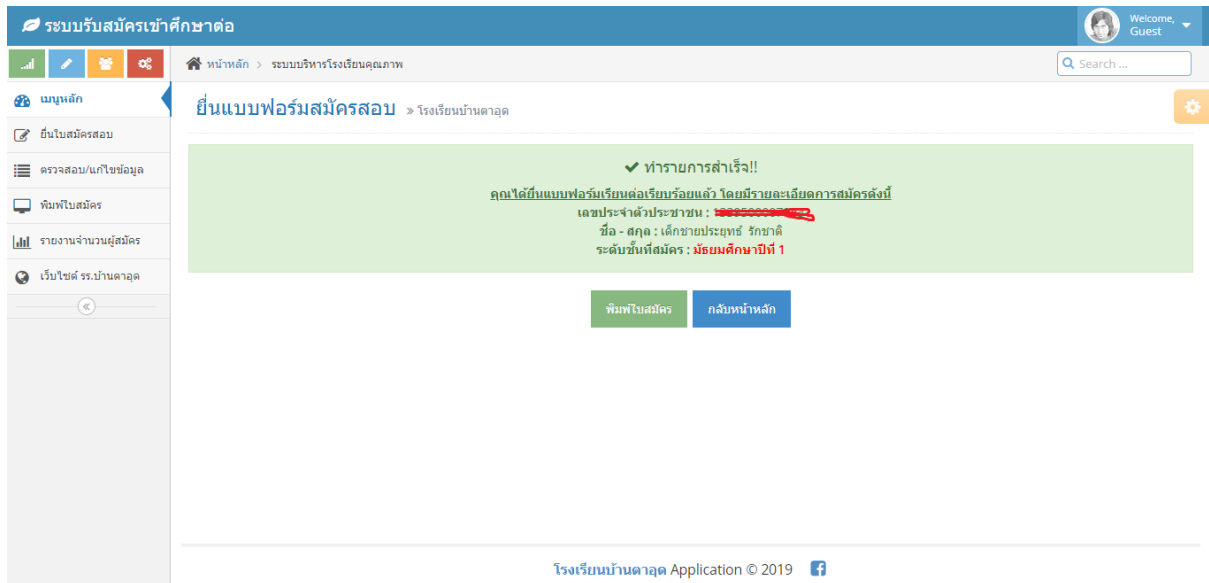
ระบบรับสมัครเข้าศึกษาต่อ

Welcome, Guest

หน้าหลัก > ระบบบริหารโรงเรียนคุณภาพ

Search ...

เมนูหลัก

ยื่นใบสมัครสอบ

ตรวจสอบ/แก้ไขข้อมูล

พิมพ์ใบสมัคร

รายงานจำนวนผู้สมัคร

เว็บไซต์ รร.บ้านตาอุด

ยื่นแบบฟอร์มสมัครสอบ » โรงเรียนบ้านตาอุด

ทำรายการสำเร็จ!!

คุณได้ยื่นแบบฟอร์มเรียนต่อเรียบร้อยแล้ว โดยมีรายละเอียดการสมัครดังนี้

เลขประจำตัวประชาชน : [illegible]

ชื่อ - สกุล : เด็กชายประยุทธ์ รักชาติ

ระดับชั้นที่สมัคร : มัธยมศึกษาปีที่ 1

พิมพ์ใบสมัคร

กลับหน้าหลัก

โรงเรียนบ้านตาอุด Application © 2019